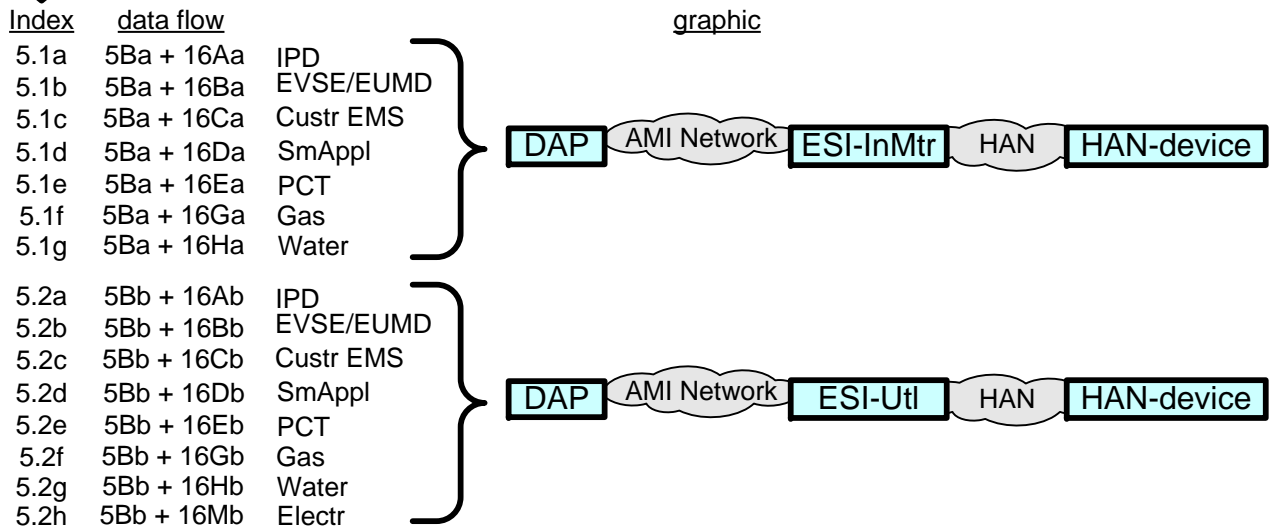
| Index | data flow | |
|---|---|---|
| 5.1a | 5Ba + 16Aa | IPD |
| 5.1b | 5Ba + 16Ba | EVSE/EUMD |
| 5.1c | 5Ba + 16Ca | Custr EMS |
| 5.1d | 5Ba + 16Da | SmAppl |
| 5.1e | 5Ba + 16Ea | PCT |
| 5.1f | 5Ba + 16Ga | Gas |
| 5.1g | 5Ba + 16Ha | Water |
| 5.2a | 5Bb + 16Ab | IPD |
| 5.2b | 5Bb + 16Bb | EVSE/EUMD |
| 5.2c | 5Bb + 16Cb | Custr EMS |
| 5.2d | 5Bb + 16Db | SmAppl |
| 5.2e | 5Bb + 16Eb | PCT |
| 5.2f | 5Bb + 16Gb | Gas |
| 5.2g | 5Bb + 16Hb | Water |
| 5.2h | 5Bb + 16Mb | Electr |

graphic

DAP AMI Network ESI-InMtr HAN HAN-device

DAP AMI Network ESI-Utl HAN HAN-device